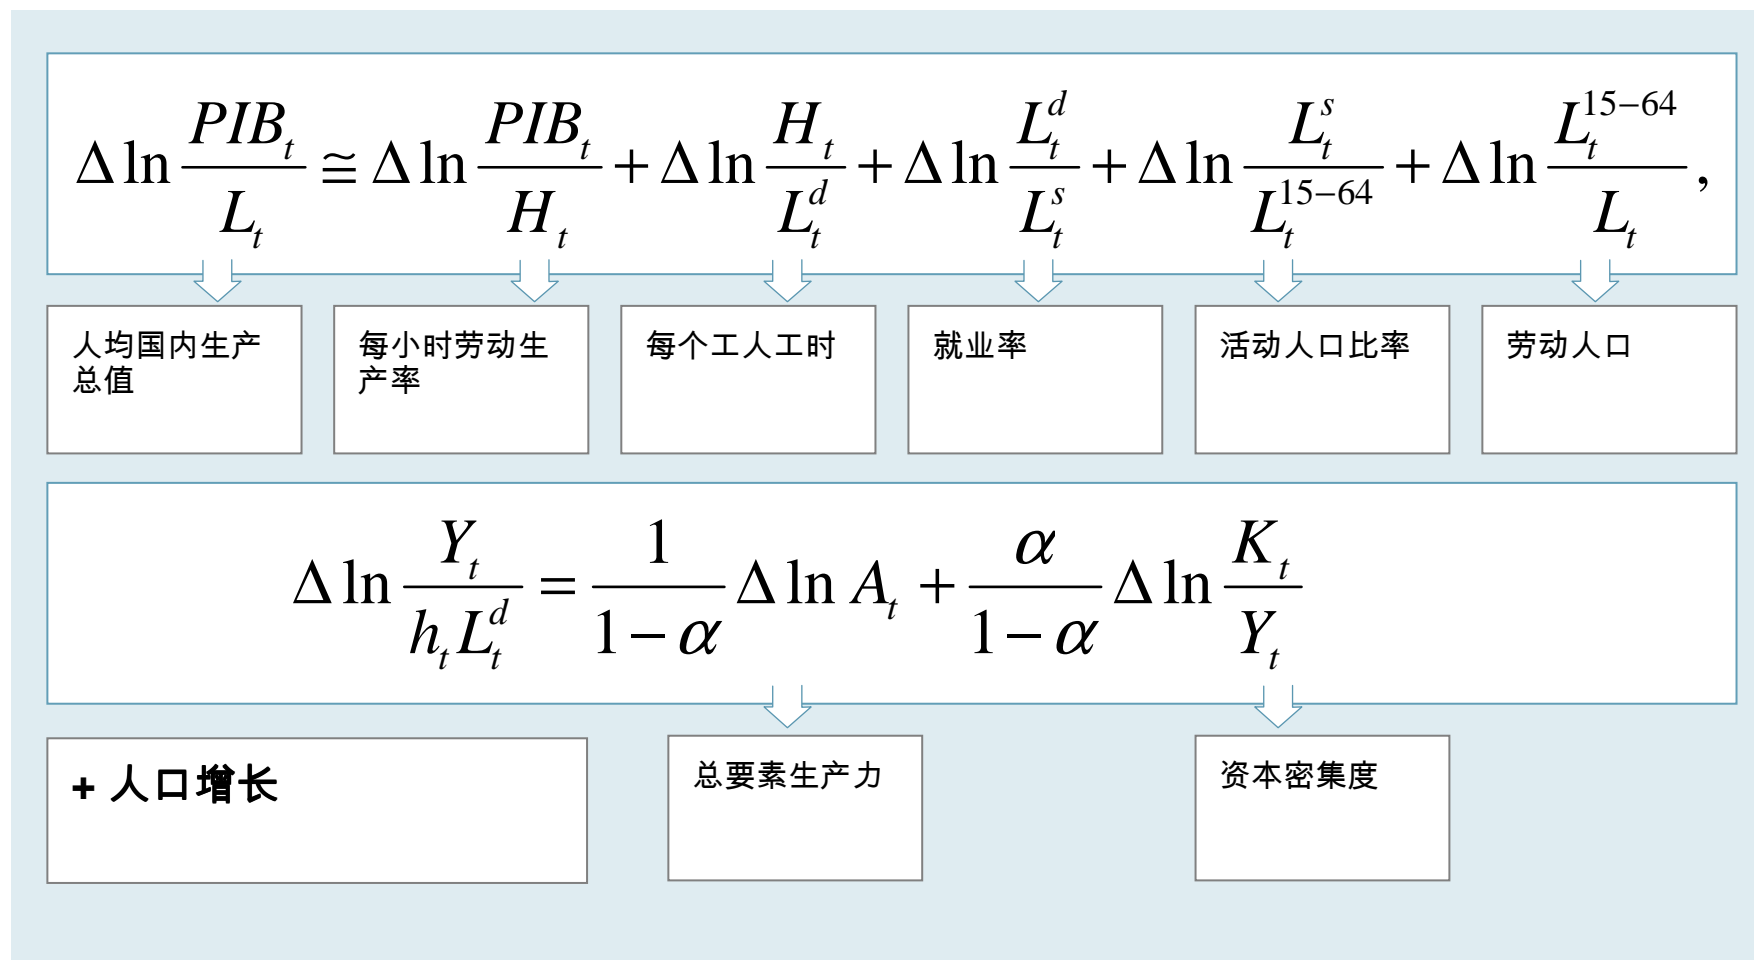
$\Delta \ln \frac{PIB_t}{L_t} \cong \Delta \ln \frac{PIB_t}{H_t} + \Delta \ln \frac{H_t}{L_t^d} + \Delta \ln \frac{L_t^d}{L_t^s} + \Delta \ln \frac{L_t^s}{L_t^{15-64}} + \Delta \ln \frac{L_t^{15-64}}{L_t},$

人均国内生产总值

每小时劳动生产率

每个工人工时

就业率

活动人口比率

劳动人口

$\Delta \ln \frac{Y_t}{h_t L_t^d} = \frac{1}{1-\alpha} \Delta \ln A_t + \frac{\alpha}{1-\alpha} \Delta \ln \frac{K_t}{Y_t}$

+ 人口增长

总要素生产力

资本密集度